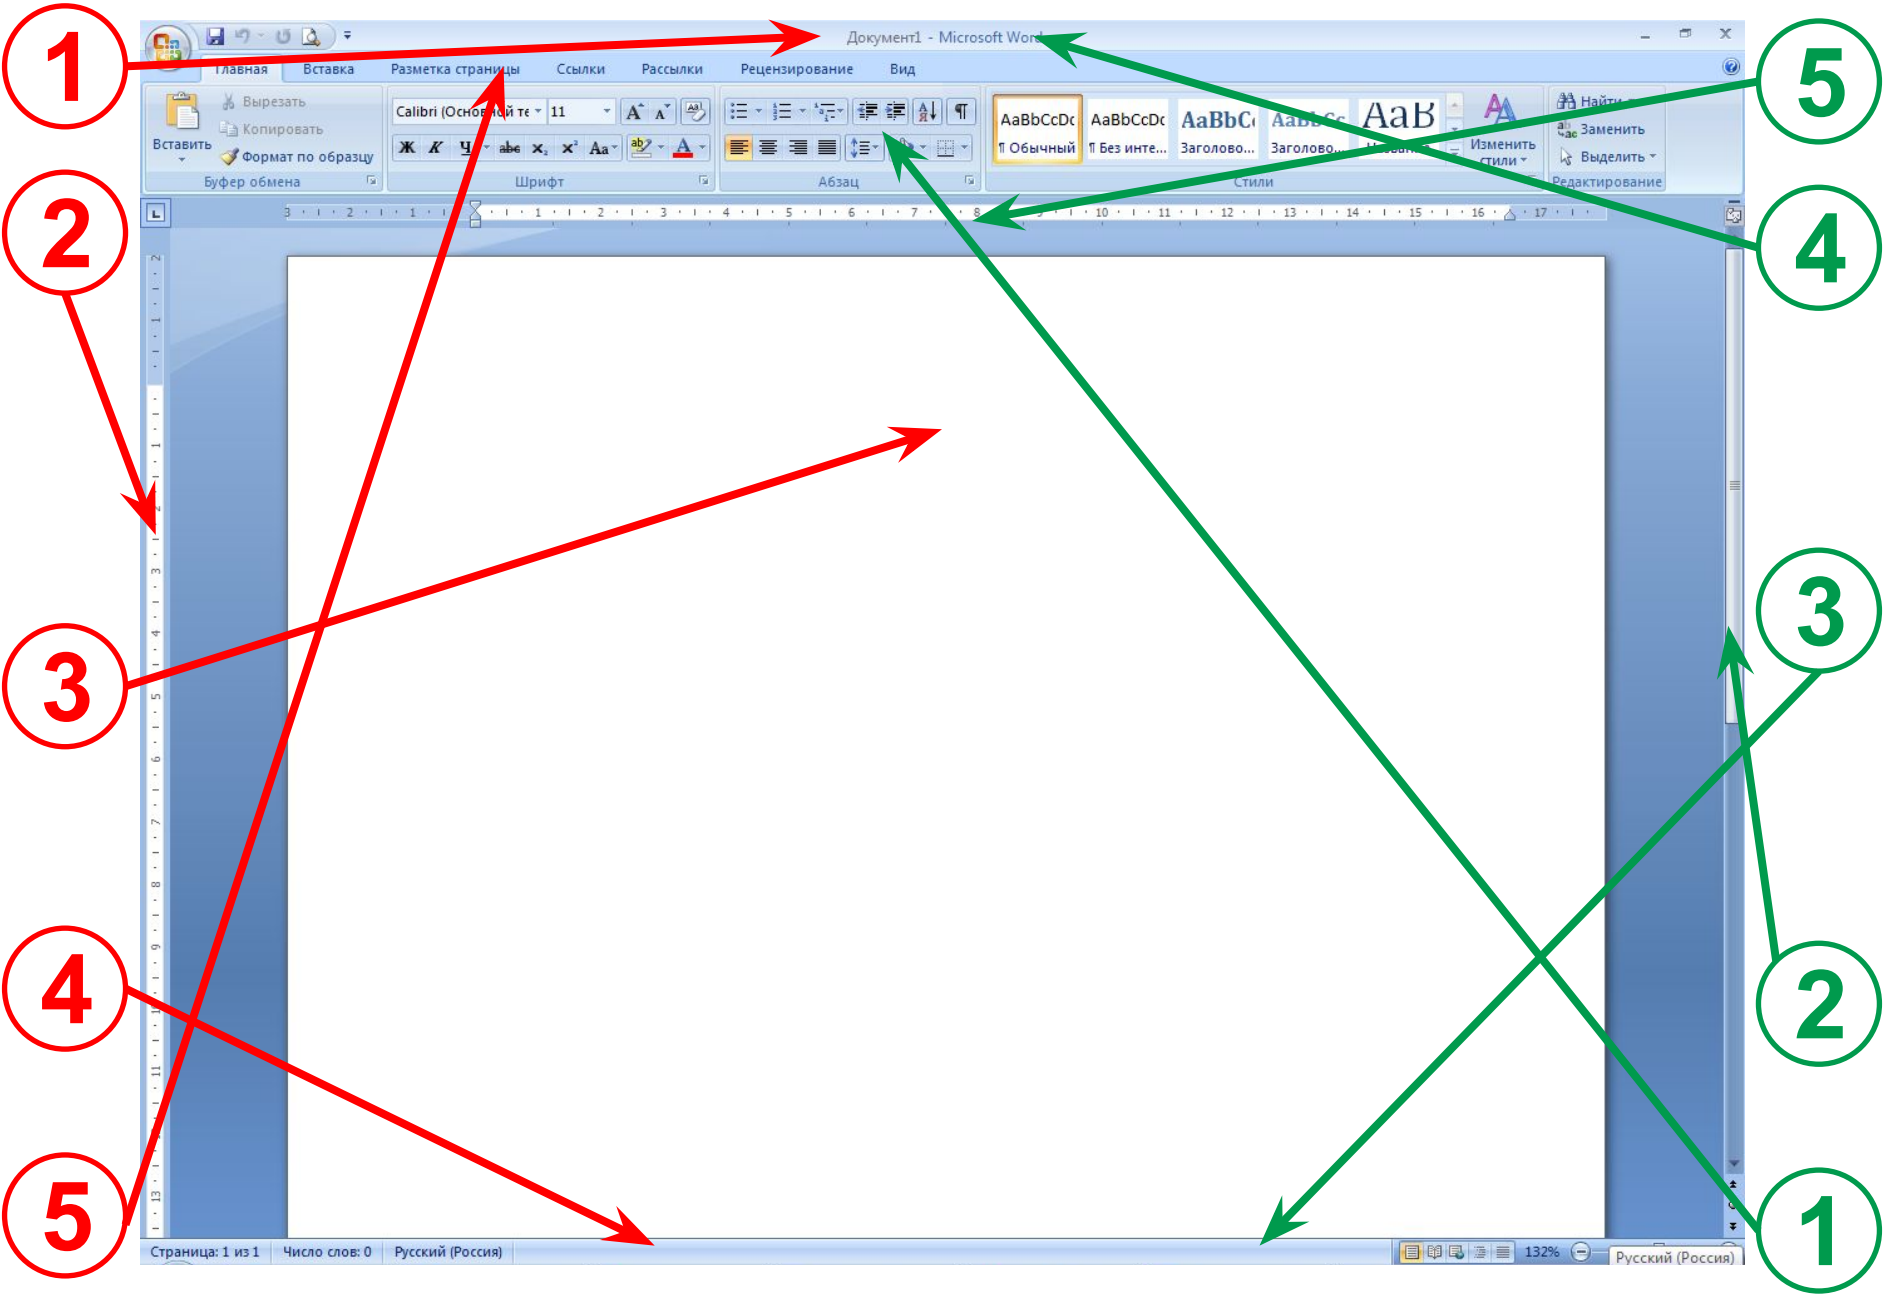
1

2

3

4

5

Документ1 - Microsoft Word

Главная Вставка Разметка страницы Ссылки Рассылки Рецензирование Вид

Вставить

Вырезать

Копировать

Формат по образцу

Буфер обмена

Calibri (Основной текст) 11

Ж К Ч abe $x_2$ $x^2$ Aa

Шрифт

Абзац

AaBbCcDc ¶ Обычный

AaBbCcDc ¶ Без инте...

AaBbC Заголово...

AaBbCc Заголово...

AaB Название

Изменить стили

Стили

Найти

Заменить

Выделить

Редактирование

5

4

3

2

1

Страница: 1 из 1 Число слов: 0 Русский (Россия)

132%

Русский (Россия)